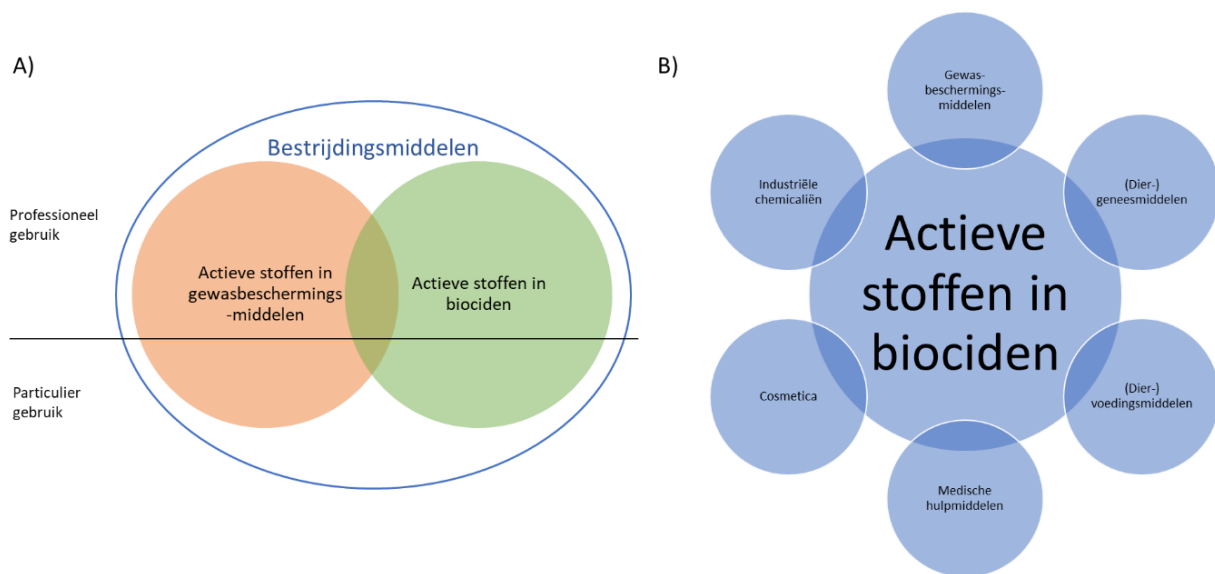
A)

Bestrijdingsmiddelen

Professioneel gebruik

Particulier gebruik

Actieve stoffen in gewasbeschermings-middelen

Actieve stoffen in biociden

B)

Gewasbeschermingsmiddelen

Industriële chemicaliën

(Dier-) geneesmiddelen

Actieve stoffen in biociden

Cosmetica

(Dier-) voedingsmiddelen

Medische hulpmiddelen